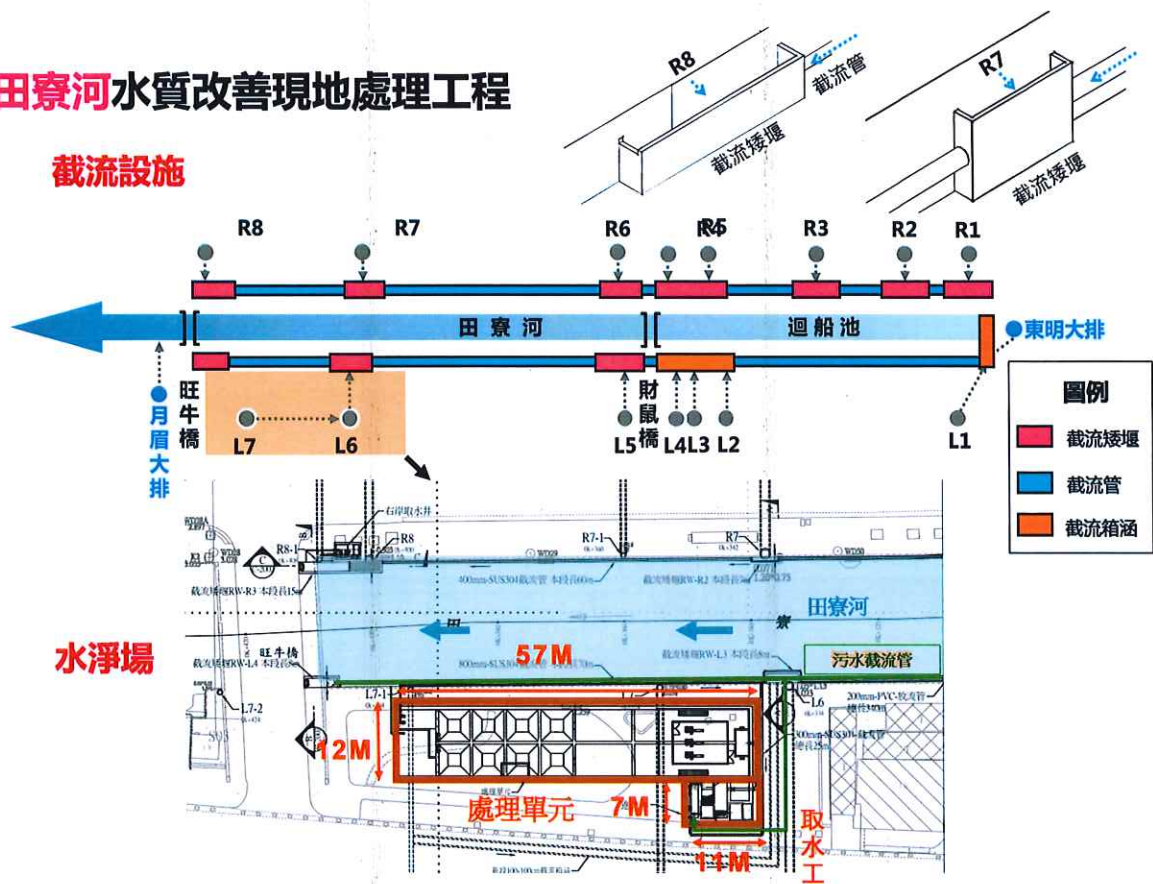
田寮河水質改善現地處理工程

截流設施

R8 截流管 截流矮堰
R7 截流矮堰

R8 R7 R6 R5 R4 R3 R2 R1

田寮河 迴船池 東明大排

月眉大排 旺牛橋 財鼠橋

L7 L6 L5 L4 L3 L2 L1

圖例
截流矮堰
截流管
截流箱涵

水淨場

右岸取水井
R8-1 R8 R7-1 R7
400mm-SUS304截流管 本段長60m
截流矮堰RW-R3 本段長15m
截流矮堰RW-R2 本段長8m
田寮河
旺牛橋
截流矮堰RW-L4 本段長8m
800mm-SUS304截流管 本段長170m
截流矮堰RW-L3 本段長8m
57M
污水截流管
L7-1
L7-2
L6
200mm-PVC-放流管 總長340m
300mm-SUS304-截流管 總長25m
12M
處理單元
7M
11M
取水工